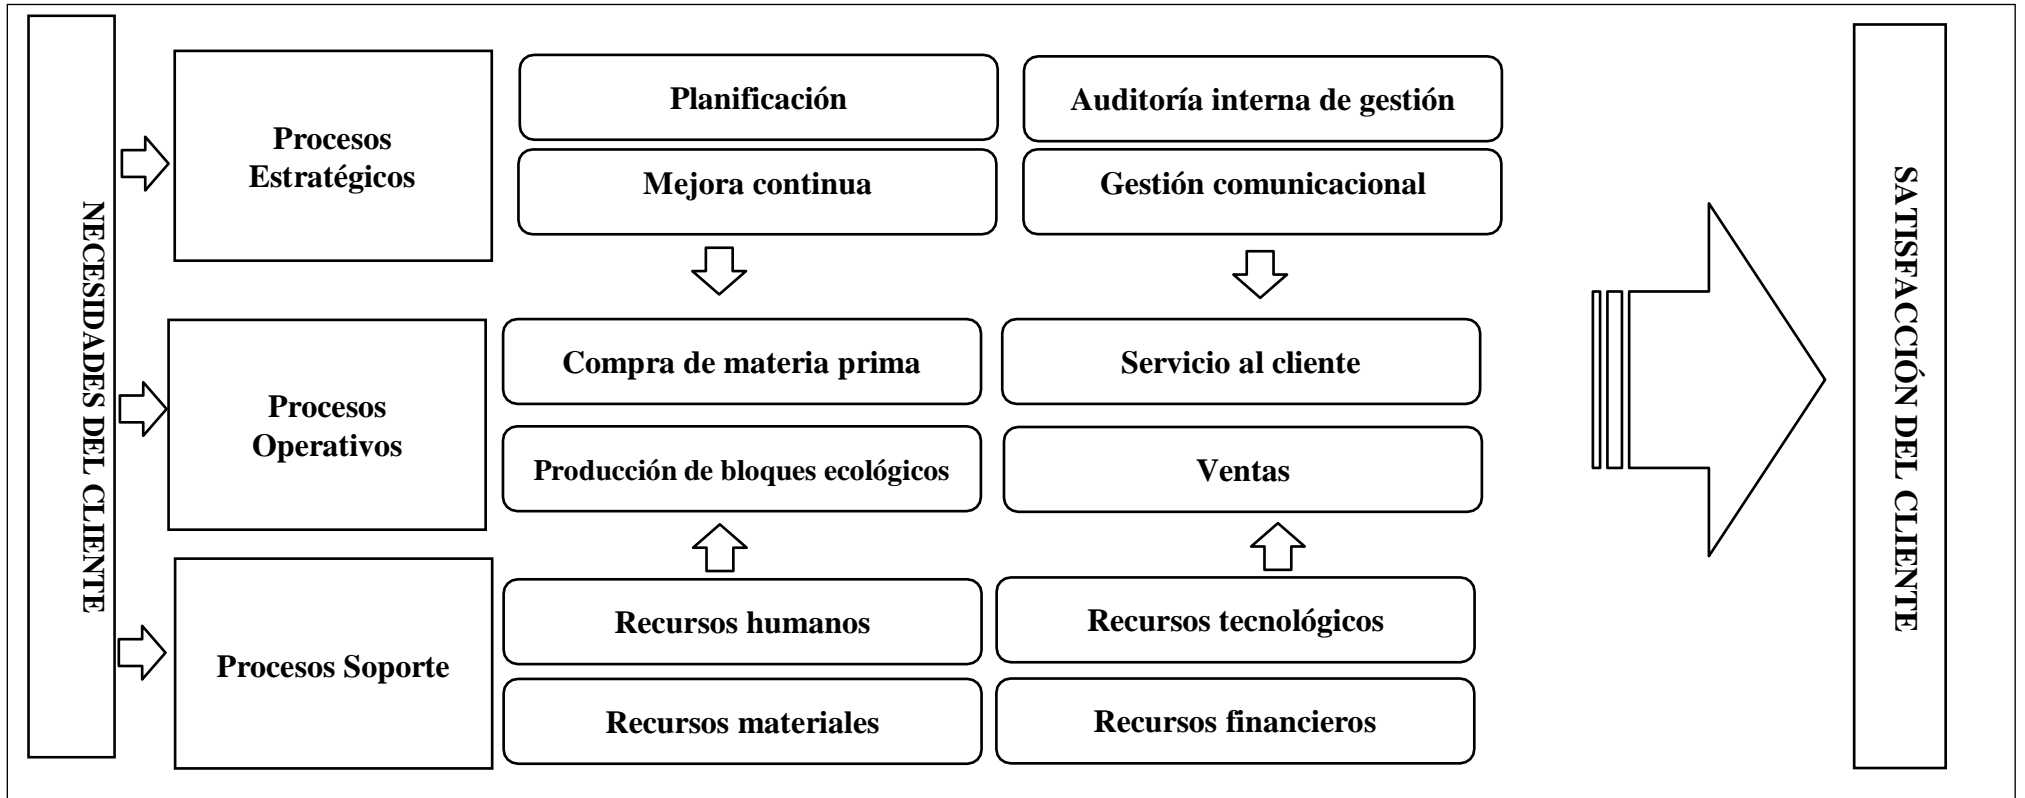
NECESIDADES DEL CLIENTE

Procesos Estratégicos

Planificación

Auditoría interna de gestión

Mejora continua

Gestión comunicacional

Procesos Operativos

Compra de materia prima

Servicio al cliente

Producción de bloques ecológicos

Ventas

Procesos Soporte

Recursos humanos

Recursos tecnológicos

Recursos materiales

Recursos financieros

SATISFACCIÓN DEL CLIENTE